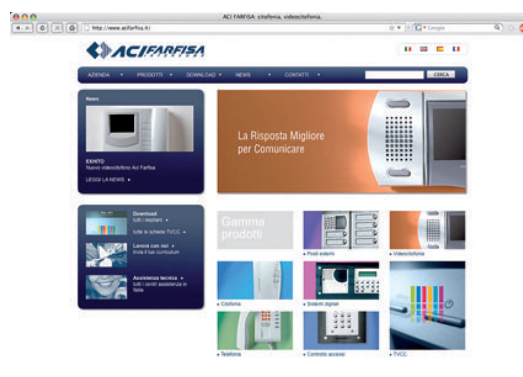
ACI FARFISA citofonia, videocitofonia.

http://www.acifarfisa.it/

Google

ACI FARFISA

AZIENDA ▾ PRODOTTI ▾ DOWNLOAD ▾ NEWS ▾ CONTATTI ▾

CERCA

News

EXHITO
Nuovo videocitofono Aci Farfisa

LEGGI LA NEWS ▸

La Risposta Migliore per Comunicare

Download
tutti i depliant ▸
tutte le schede TVCC ▸

Lavora con noi ▸
invia il tuo curriculum

Assistenza tecnica ▸
tutti i centri assistenza in Italia

Gamma prodotti

▸ Posti esterni

▸ Videocitofonia

▸ Citofonia

▸ Sistemi digitali

▸ Telefonia

▸ Controllo accessi

▸ TVCC